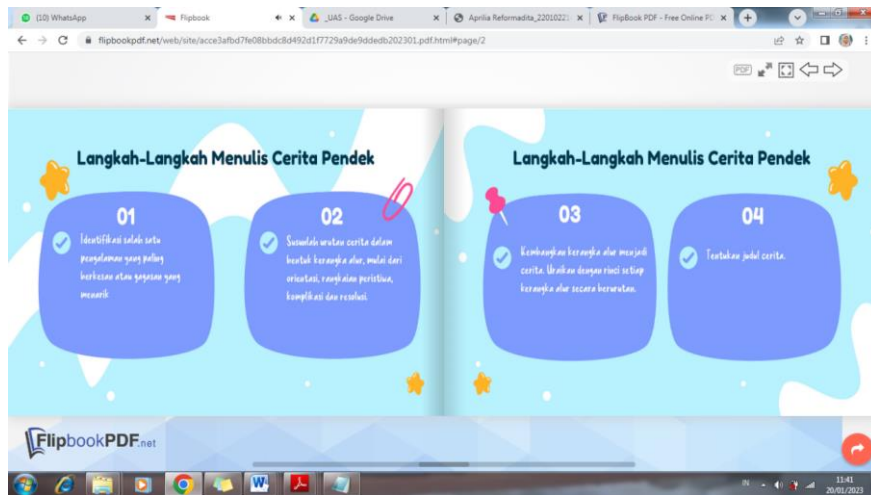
(10) WhatsApp
Flipbook
_UAS - Google Drive
Aprilia Reformadita_22010221
FlipBook PDF - Free Online PDF
flipbookpdf.net/web/site/acce3afbd7fe08bbdc8d492d1f7729a9de9ddedb202301.pdf.html#page/2

PDF

Langkah-Langkah Menulis Cerita Pendek

01
Identifikasi salah satu pengalaman yang paling berkesan atau gagasan yang menarik

02
Susunlah urutan cerita dalam bentuk kerangka alur, mulai dari orientasi, rangkaian peristiwa, komplikasi dan resolusi.

Langkah-Langkah Menulis Cerita Pendek

03
Kembangkan kerangka alur menjadi cerita. Uraikan dengan rinci setiap kerangka alur secara berurutan.

04
Tentukan judul cerita.

FlipbookPDF.net

IN
11:41
20/01/2023